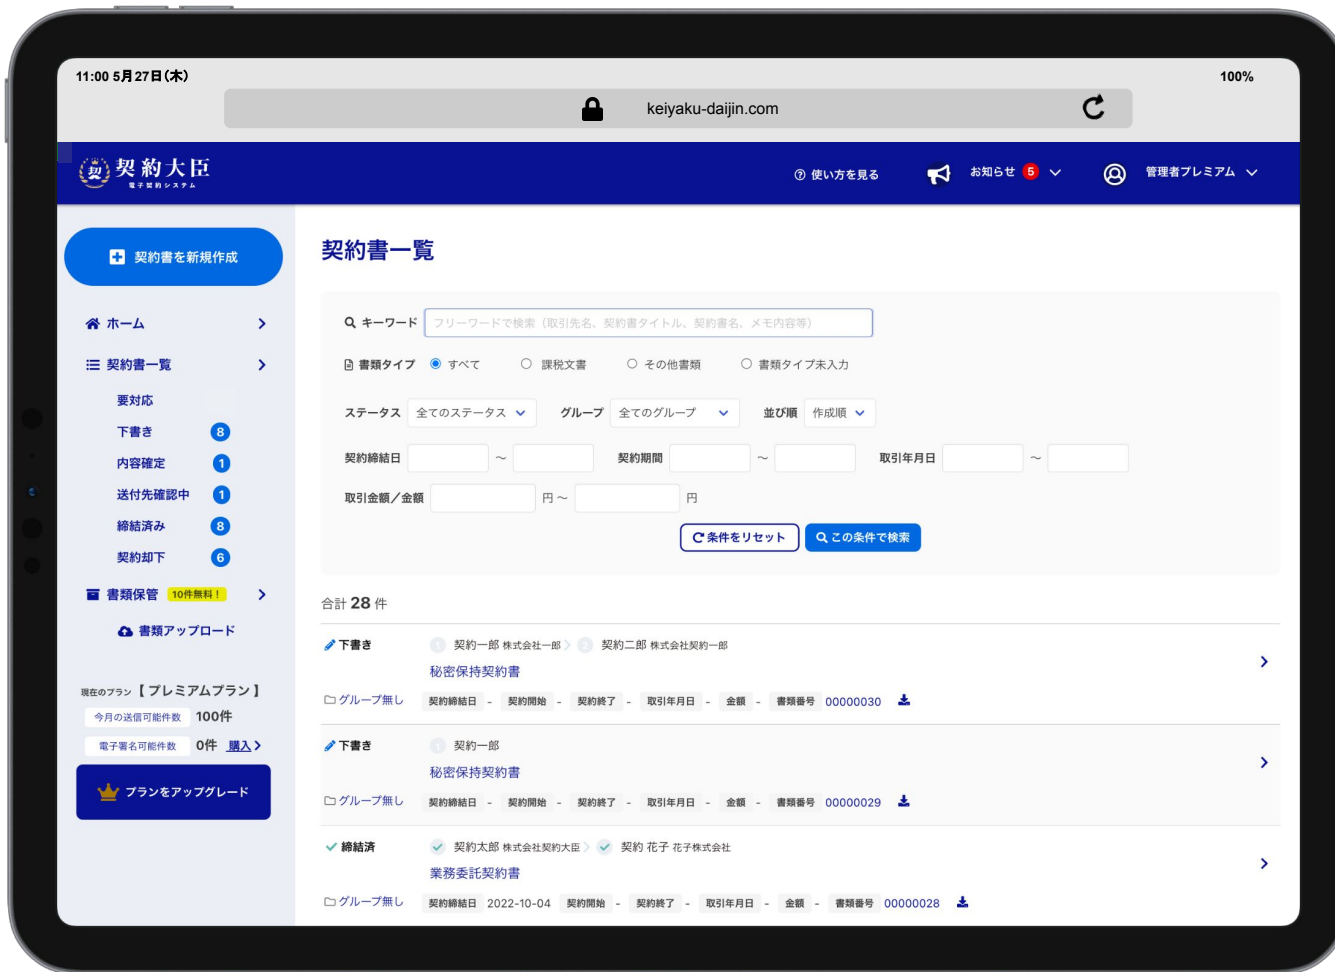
11:00 5月27日(木)
100%
keiyaku-daijin.com

契約大臣
電子契約システム

使い方を見る
お知らせ 5
管理者プレミアム

契約書を新規作成
ホーム
契約書一覧
要対応
下書き 8
内容確定 1
送付先確認中 1
締結済み 8
契約却下 6
書類保管 10件無料！
書類アップロード

現在のプラン【プレミアムプラン】
今月の送信可能件数 100件
電子署名可能件数 0件 購入
プランをアップグレード

契約書一覧

キーワード フリーワードで検索（取引先名、契約書タイトル、契約書名、メモ内容等）
書類タイプ すべて 課税文書 その他書類 書類タイプ未入力
ステータス 全てのステータス グループ 全てのグループ 並び順 作成順
契約締結日 ～ 契約期間 ～ 取引年月日 ～
取引金額／金額 円～ 円
条件をリセット この条件で検索

合計 28 件

下書き 1 契約一郎 株式会社一郎 2 契約二郎 株式会社契約一郎
秘密保持契約書
グループ無し 契約締結日 - 契約開始 - 契約終了 - 取引年月日 - 金額 - 書類番号 00000030

下書き 1 契約一郎
秘密保持契約書
グループ無し 契約締結日 - 契約開始 - 契約終了 - 取引年月日 - 金額 - 書類番号 00000029

締結済 契約太郎 株式会社契約大臣 契約 花子 花子株式会社
業務委託契約書
グループ無し 契約締結日 2022-10-04 契約開始 - 契約終了 - 取引年月日 - 金額 - 書類番号 00000028